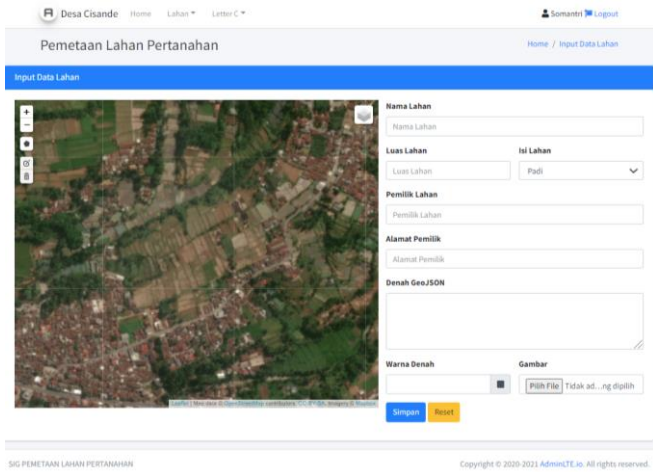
Desa Cisande Home Lahan ▾ Letter C ▾

Somantri Logout

Pemetaan Lahan Pertanahan

Home / Input Data Lahan

Input Data Lahan

+
−

Leaflet | Map data © OpenStreetMap contributors, CC-BY-SA, Imagery © Mapbox

Nama Lahan

Nama Lahan

Luas Lahan

Luas Lahan

Isi Lahan

Padi

Pemilik Lahan

Pemilik Lahan

Alamat Pemilik

Alamat Pemilik

Denah GeoJSON

Warna Denah

Gambar

Pilih File Tidak ad...ng dipilih

Simpan Reset

SIG PEMETAAN LAHAN PERTANAHAN

Copyright © 2020-2021 AdminLTE.io. All rights reserved.